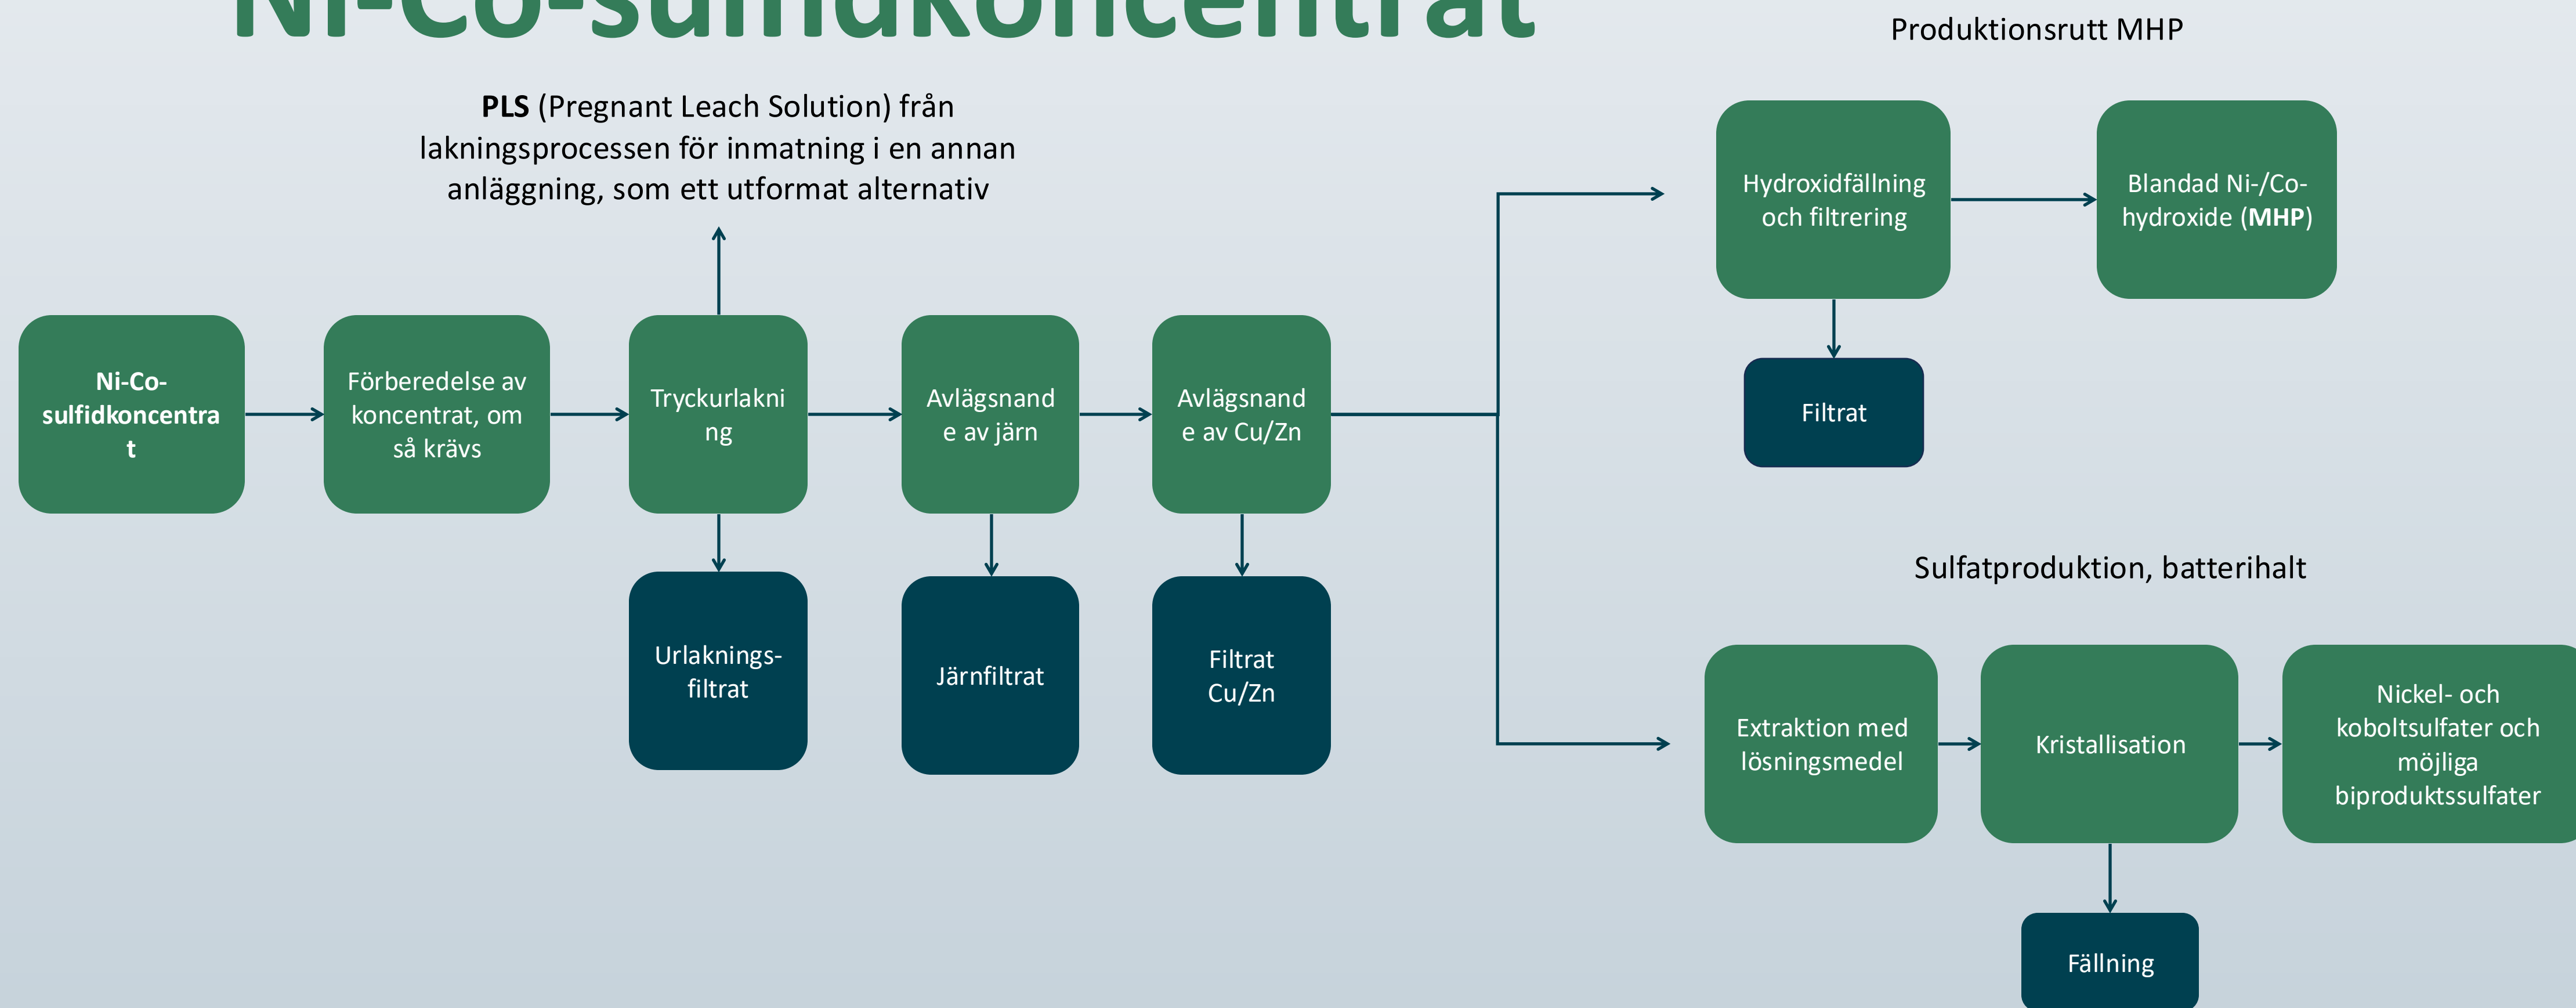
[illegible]

Produktionsrutt MHP

**PLS** (Pregnant Leach Solution) från lakningsprocessen för inmatning i en annan anläggning, som ett utformat alternativ

Hydroxidfällning och filtrering

Blandad Ni-/Co-hydroxide (**MHP**)

Filtrat

**Ni-Co-sulfidkoncentrat**

Förberedelse av koncentrat, om så krävs

Tryckurlakning

Avlägsnande av järn

Avlägsnande av Cu/Zn

Urlaknings-filtrat

Järnfiltrat

Filtrat Cu/Zn

Sulfatproduktion, batterihalt

Extraktion med lösningsmedel

Kristallisation

Nickel- och koboltsulfater och möjliga biproduktssulfater

Fällning